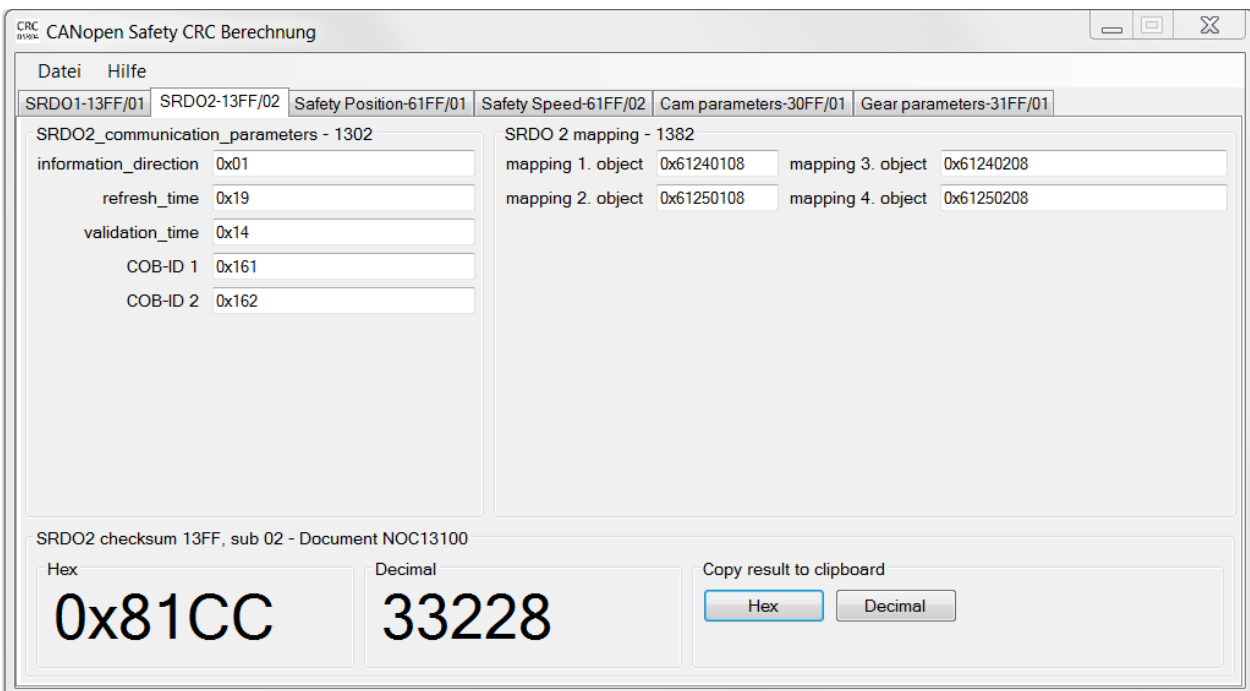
CRC CANopen Safety CRC Berechnung

Datei Hilfe

SRDO1-13FF/01 | SRDO2-13FF/02 | Safety Position-61FF/01 | Safety Speed-61FF/02 | Cam parameters-30FF/01 | Gear parameters-31FF/01

SRDO2_communication_parameters - 1302

information_direction 0x01

refresh_time 0x19

validation_time 0x14

COB-ID 1 0x161

COB-ID 2 0x162

SRDO 2 mapping - 1382

mapping 1. object 0x61240108

mapping 3. object 0x61240208

mapping 2. object 0x61250108

mapping 4. object 0x61250208

SRDO2 checksum 13FF, sub 02 - Document NOC13100

Hex

0x81CC

Decimal

33228

Copy result to clipboard

Hex

Decimal